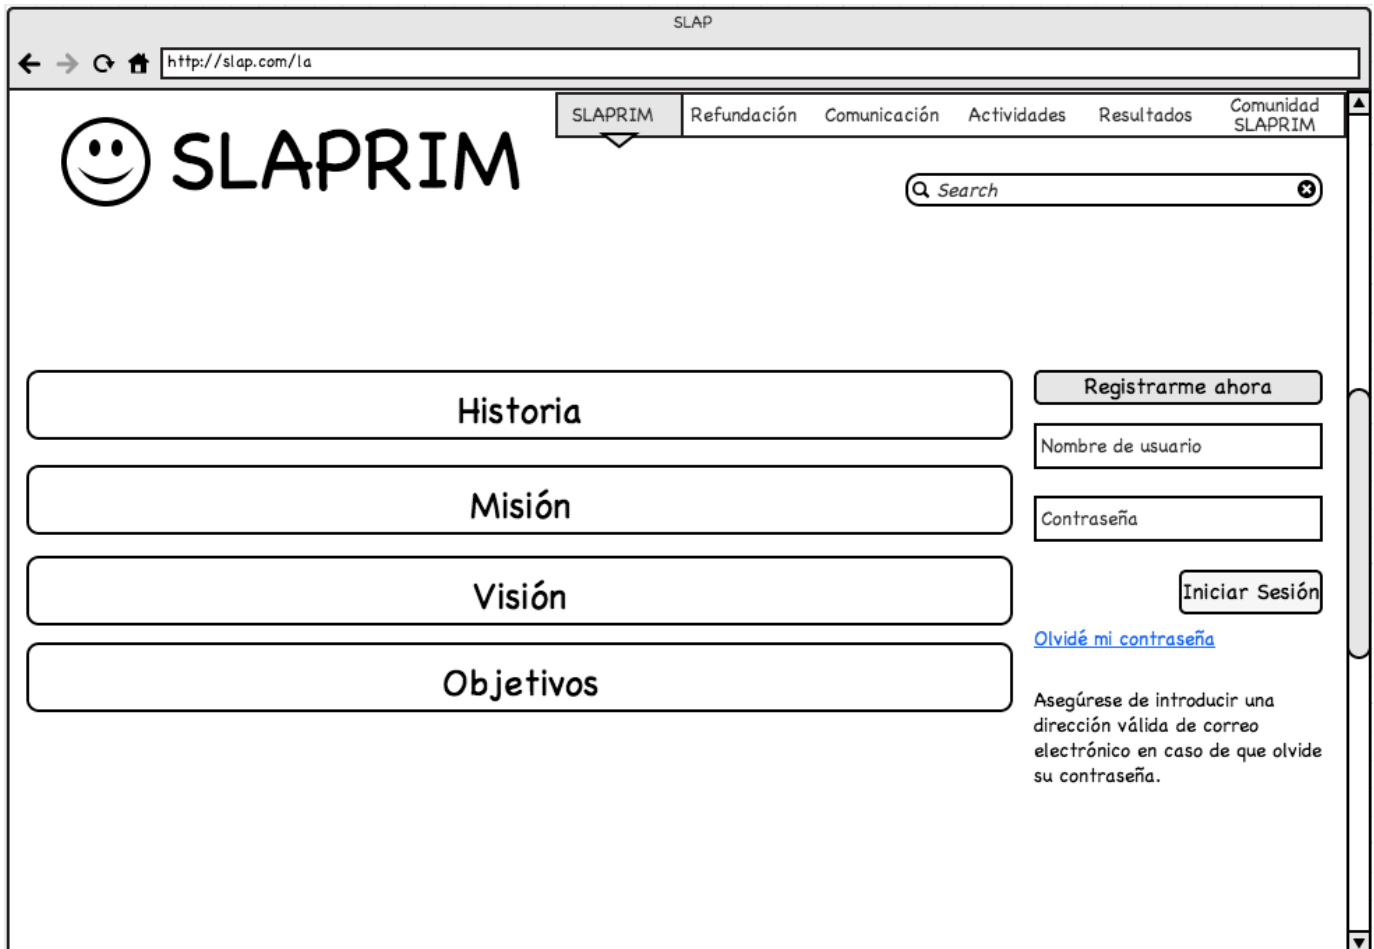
SLAP

http://slap.com/la

SLAPRIM

SLAPRIM | Refundación | Comunicación | Actividades | Resultados | Comunidad SLAPRIM

Search

Historia

Misión

Visión

Objetivos

Registrarme ahora

Nombre de usuario

Contraseña

Iniciar Sesión

Olvidé mi contraseña

Asegúrese de introducir una dirección válida de correo electrónico en caso de que olvide su contraseña.